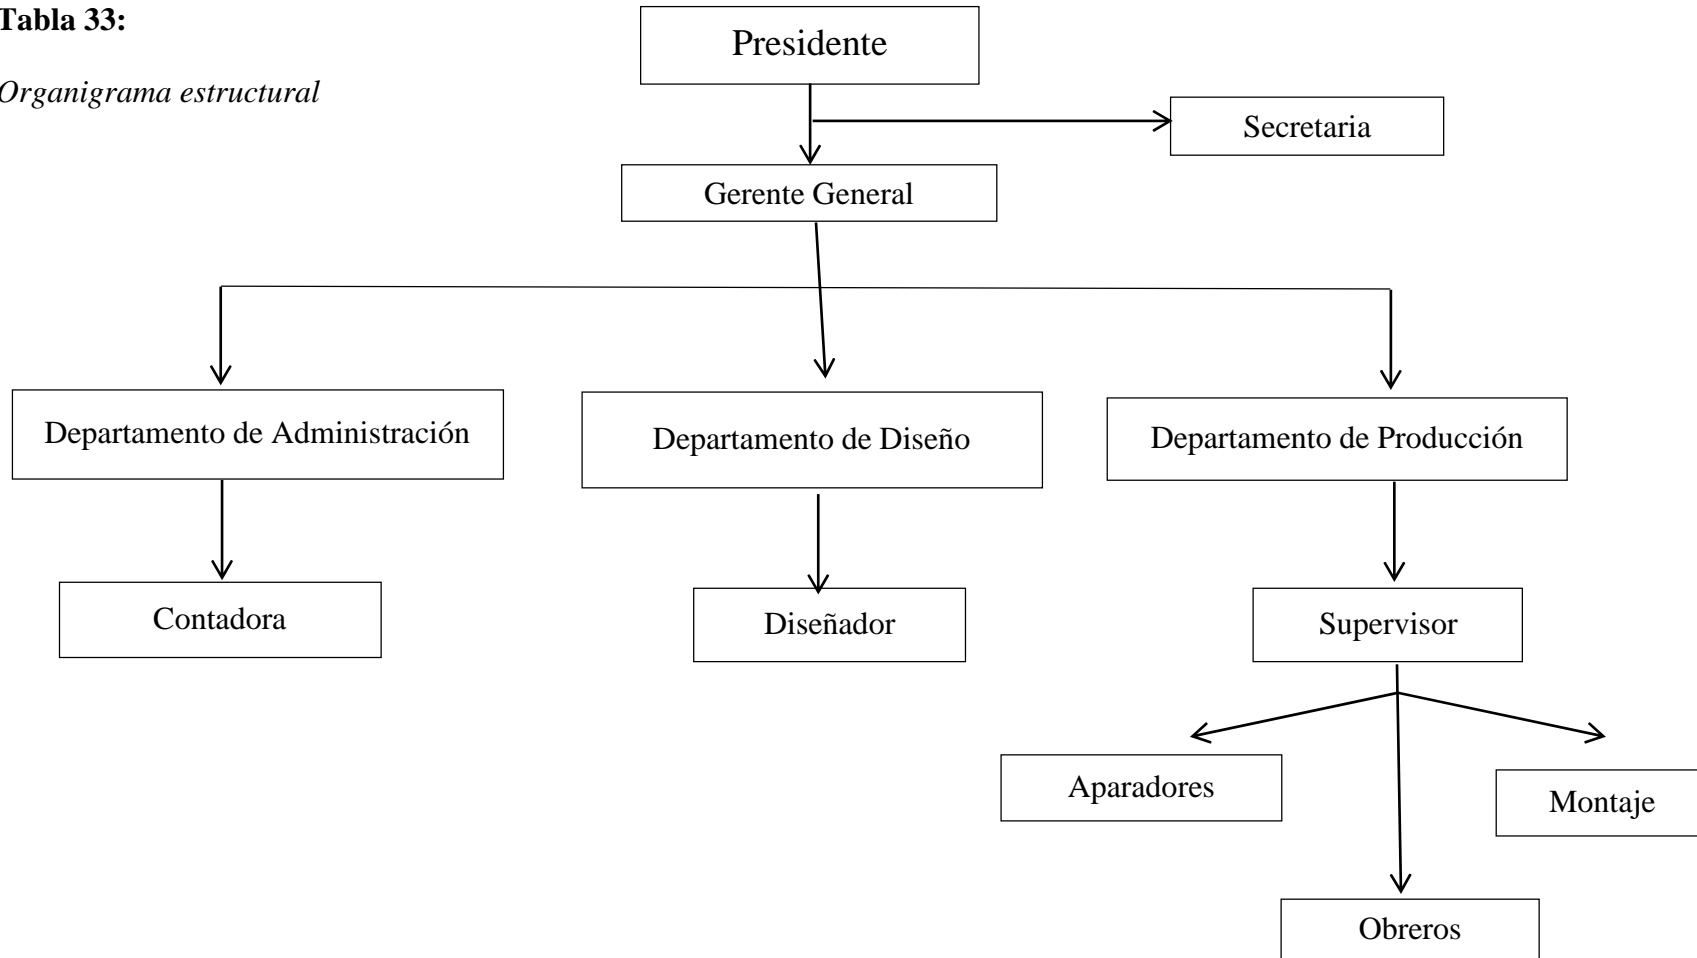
**Tabla 33:**

*Organigrama estructural*

Presidente

Secretaria

Gerente General

Departamento de Administración

Departamento de Diseño

Departamento de Producción

Contadora

Diseñador

Supervisor

Aparadores

Montaje

Obreros